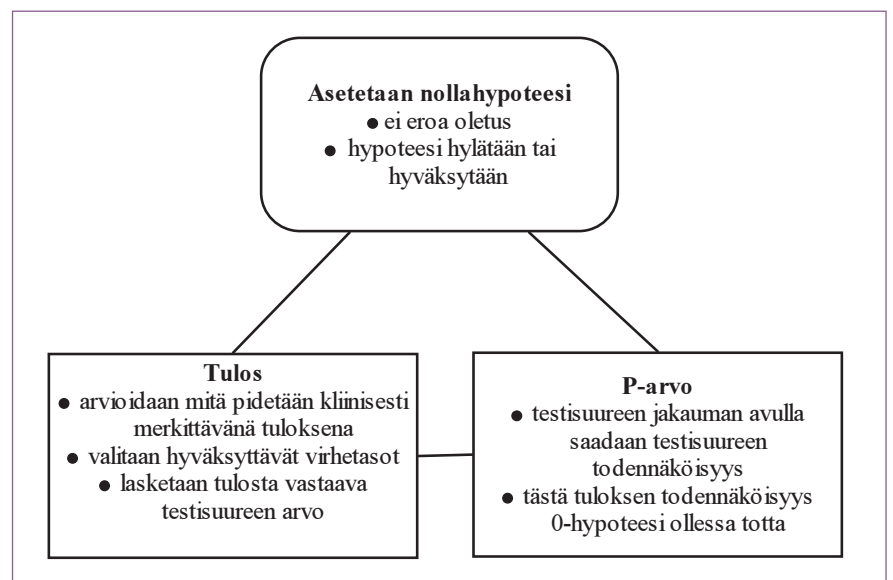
Asetetaan nollahypoteesi
● ei eroa oletus
● hypoteesi hylätään tai hyväksytään

Tulos
● arvioidaan mitä pidetään kliinisesti merkittävänä tuloksena
● valitaan hyväksyttävät virhetasot
● lasketaan tulosta vastaava testisuureen arvo

P-arvo
● testisuureen jakauman avulla saadaan testisuureen todennäköisyys
● tästä tuloksen todennäköisyys 0-hypoteesi ollessa totta